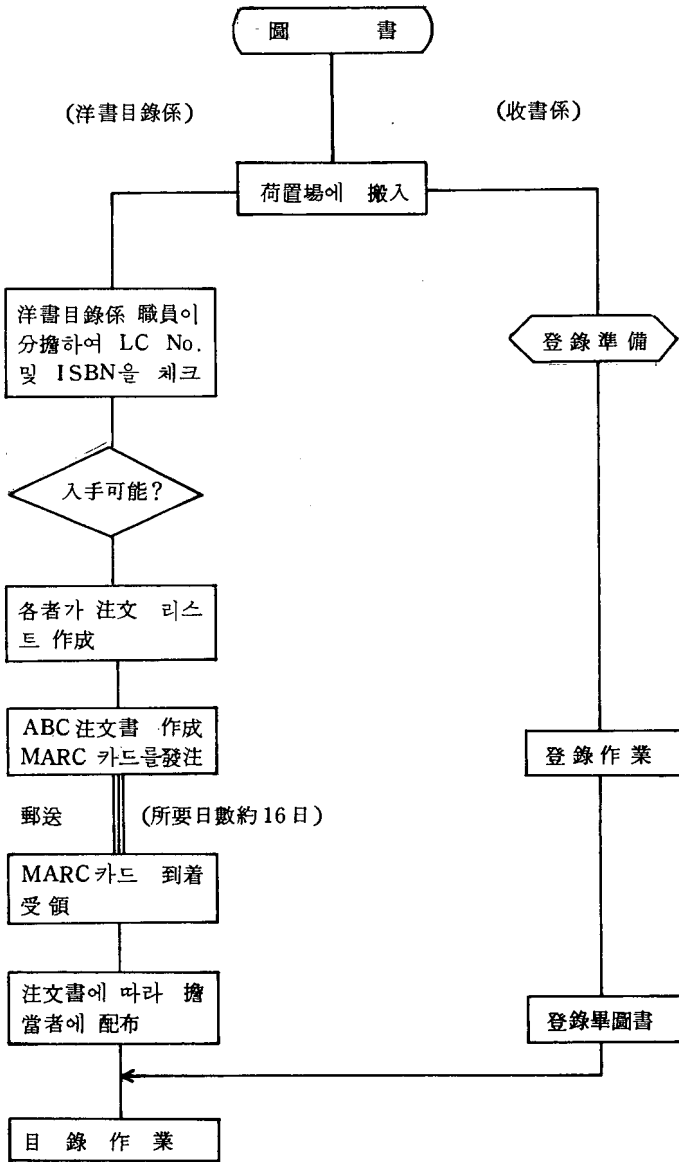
圖　書

(洋書目錄係)

(收書係)

荷置場에 搬入

洋書目錄係 職員이 分擔하여 LC No. 및 ISBN을 체크

登錄準備

入手可能?

各者가 注文 리스트 作成

ABC注文書 作成 MARC 카드를發注

登錄作業

郵送

(所要日數約 16日)

MARC카드 到着 受領

注文書에 따라 擔當者에 配布

登錄畢圖書

目 錄 作 業